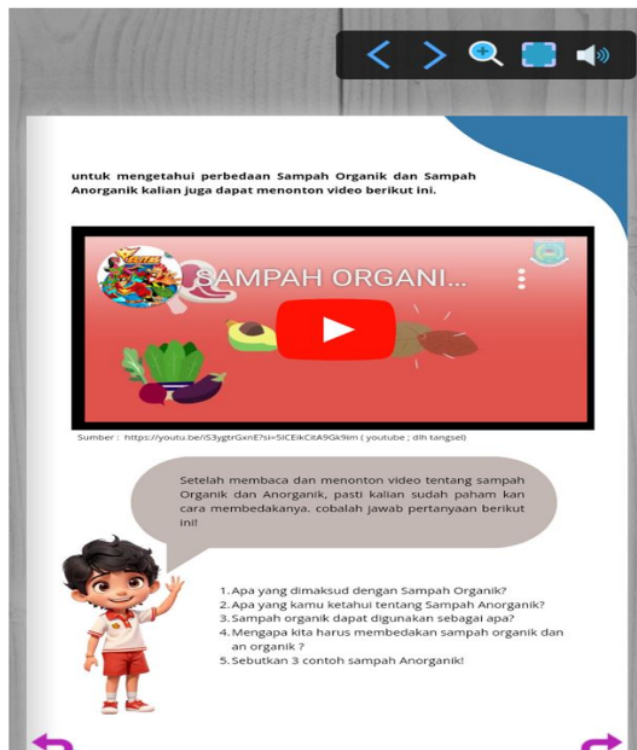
untuk mengetahui perbedaan Sampah Organik dan Sampah Anorganik kalian juga dapat menonton video berikut ini.

SAMPAH ORGANI...

Sumber : https://youtu.be/iS3ygtrGxnE?si=5ICEikCitA9Gk9im ( youtube ; dlh tangsel)

Setelah membaca dan menonton video tentang sampah Organik dan Anorganik, pasti kalian sudah paham kan cara membedakanya. cobalah jawab pertanyaan berikut ini!

1. Apa yang dimaksud dengan Sampah Organik?
2. Apa yang kamu ketahui tentang Sampah Anorganik?
3. Sampah organik dapat digunakan sebagai apa?
4. Mengapa kita harus membedakan sampah organik dan an organik ?
5. Sebutkan 3 contoh sampah Anorganik!